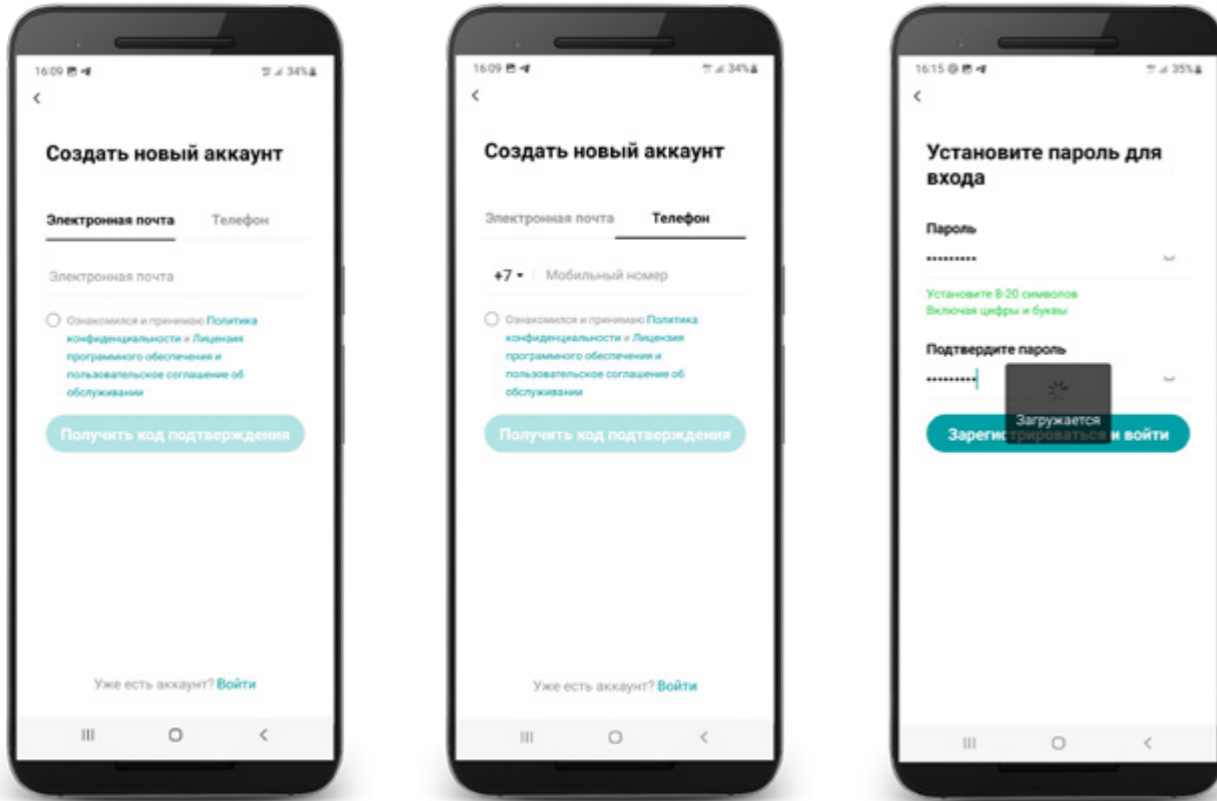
16:09 34%

<

Создать новый аккаунт

Электронная почта Телефон

Электронная почта

Ознакомился и принимаю Политика конфиденциальности и Лицензия программного обеспечения и пользовательское соглашение об обслуживании

Получить код подтверждения

Уже есть аккаунт? Войти

16:09 34%

<

Создать новый аккаунт

Электронная почта Телефон

+7 ▾ Мобильный номер

Ознакомился и принимаю Политика конфиденциальности и Лицензия программного обеспечения и пользовательское соглашение об обслуживании

Получить код подтверждения

Уже есть аккаунт? Войти

16:15 35%

<

Установите пароль для входа

Пароль

•••••••••

Установите 8-20 символов
Включая цифры и буквы

Подтвердите пароль

•••••••••

Загружается

Зарегистрироваться и войти